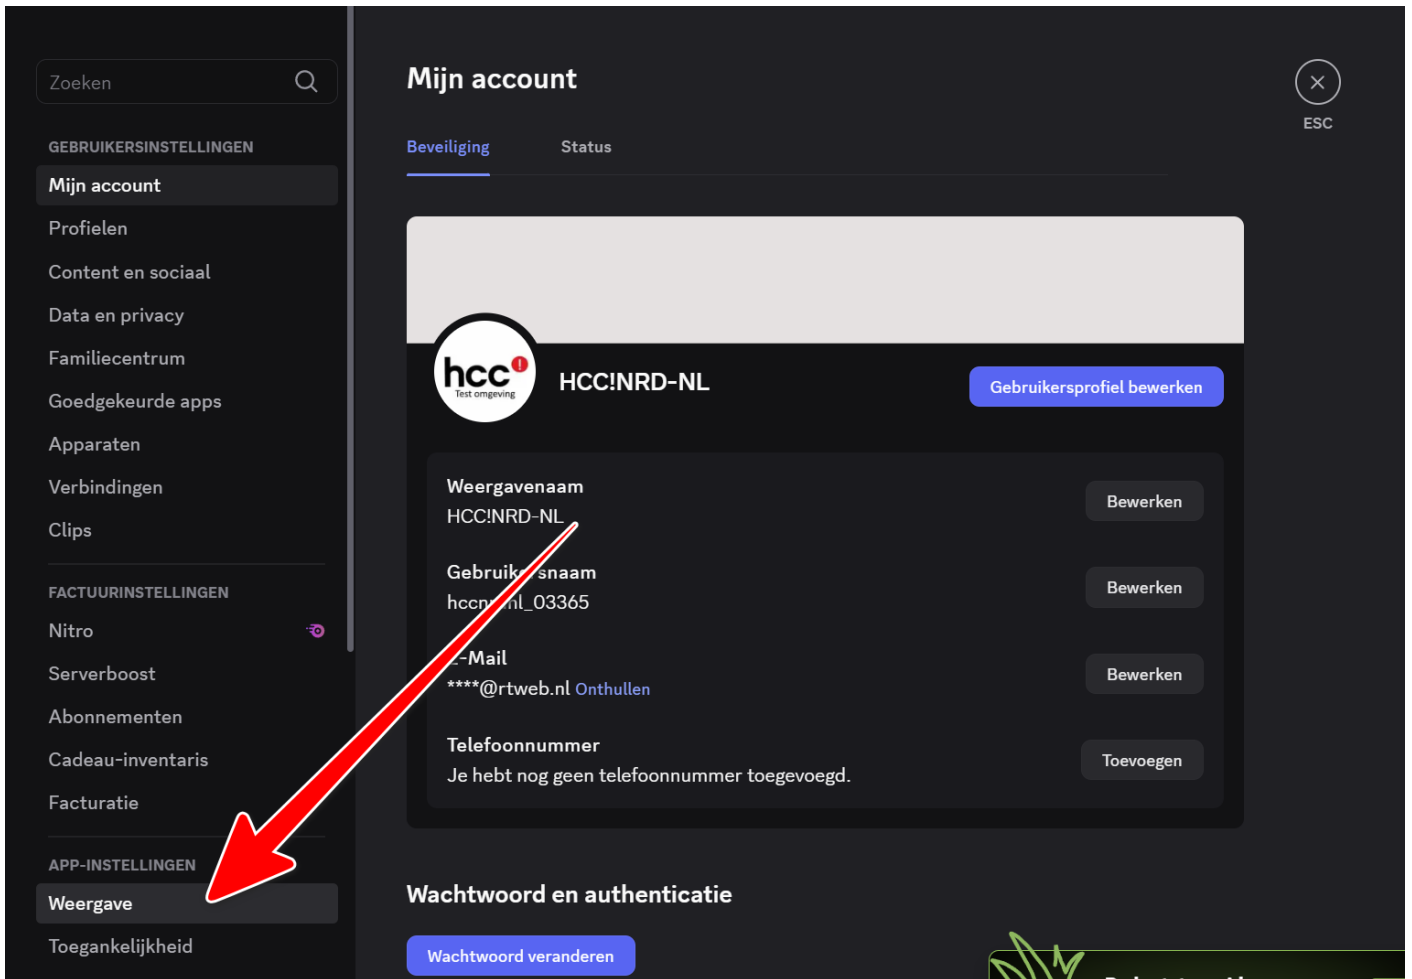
Zoeken

GEBRUIKERSINSTELLINGEN

Mijn account

Profielen

Content en sociaal

Data en privacy

Familiecentrum

Goedgekeurde apps

Apparaten

Verbindingen

Clips

FACTUURINSTELLINGEN

Nitro

Serverboost

Abonnementen

Cadeau-inventaris

Facturatie

APP-INSTELLINGEN

Weergave

Toegankelijkheid

Mijn account

Beveiliging

Status

ESC

hcc! Test omgeving

HCC!NRD-NL

Gebruikersprofiel bewerken

Weergavenaam
HCC!NRD-NL

Bewerken

Gebruik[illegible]snaam
hccn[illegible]nl_03365

Bewerken

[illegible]-Mail
****@rtweb.nl Onthullen

Bewerken

Telefoonnummer
Je hebt nog geen telefoonnummer toegevoegd.

Toevoegen

Wachtwoord en authenticatie

Wachtwoord veranderen